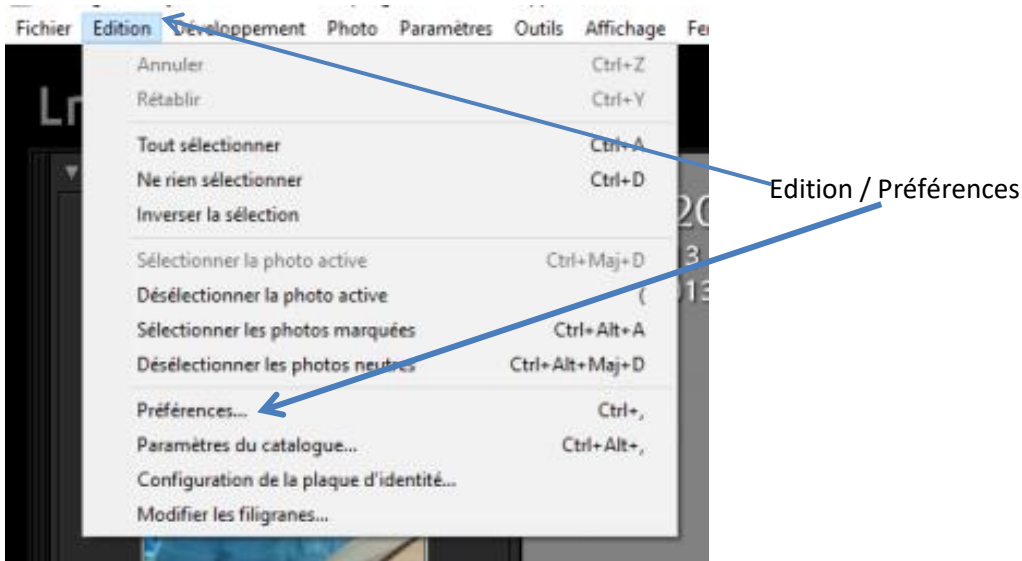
Fichier Edition Développement Photo Paramètres Outils Affichage Fe

Lr

Annuler Ctrl+Z
Rétablir Ctrl+Y

Tout sélectionner Ctrl+A
Ne rien sélectionner Ctrl+D
Inverser la sélection

Sélectionner la photo active Ctrl+Maj+D
Désélectionner la photo active (
Sélectionner les photos marquées Ctrl+Alt+A
Désélectionner les photos neutres Ctrl+Alt+Maj+D

Préférences... Ctrl+,
Paramètres du catalogue... Ctrl+Alt+,
Configuration de la plaque d'identité...
Modifier les filigranes...

Edition / Préférences

20
3
13